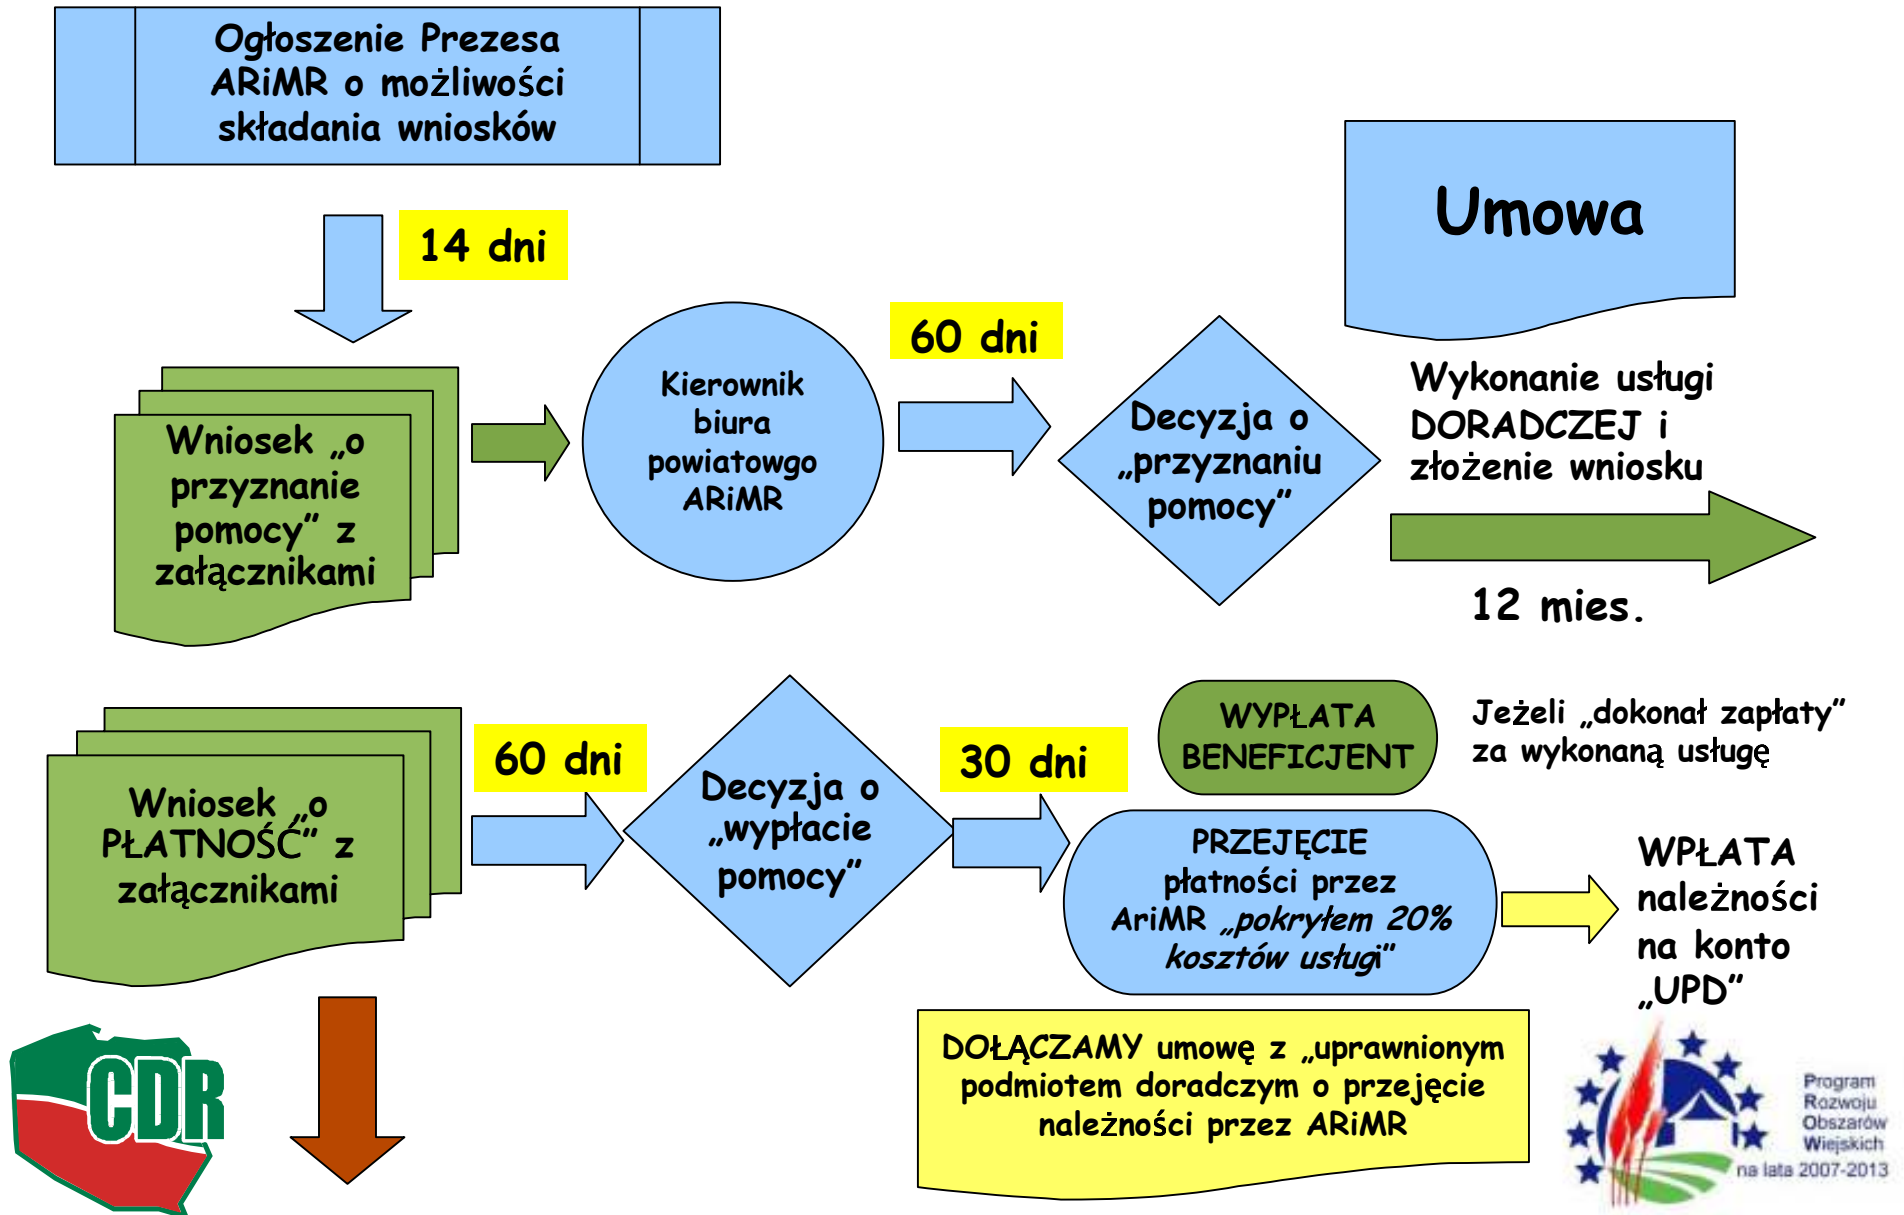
Ogłoszenie Prezesa ARiMR o możliwości składania wniosków

14 dni

Wniosek „o przyznanie pomocy” z załącznikami

Kierownik biura powiatowgo ARiMR

60 dni

Decyzja o „przyznaniu pomocy”

Umowa

Wykonanie usługi DORADCZEJ i złożenie wniosku

12 mies.

Wniosek „o PŁATNOŚĆ” z załącznikami

60 dni

Decyzja o „wypłacie pomocy”

30 dni

WYPŁATA BENEFICJENT

Jeżeli „dokonał zapłaty” za wykonaną usługę

PRZEJĘCIE płatności przez AriMR „pokrytem 20% kosztów usługi”

WPŁATA należności na konto „UPD”

DOŁĄCZAMY umowę z „uprawnionym podmiotem doradczym o przejęcie należności przez ARiMR

CDR

Program Rozwoju Obszarów Wiejskich na lata 2007-2013